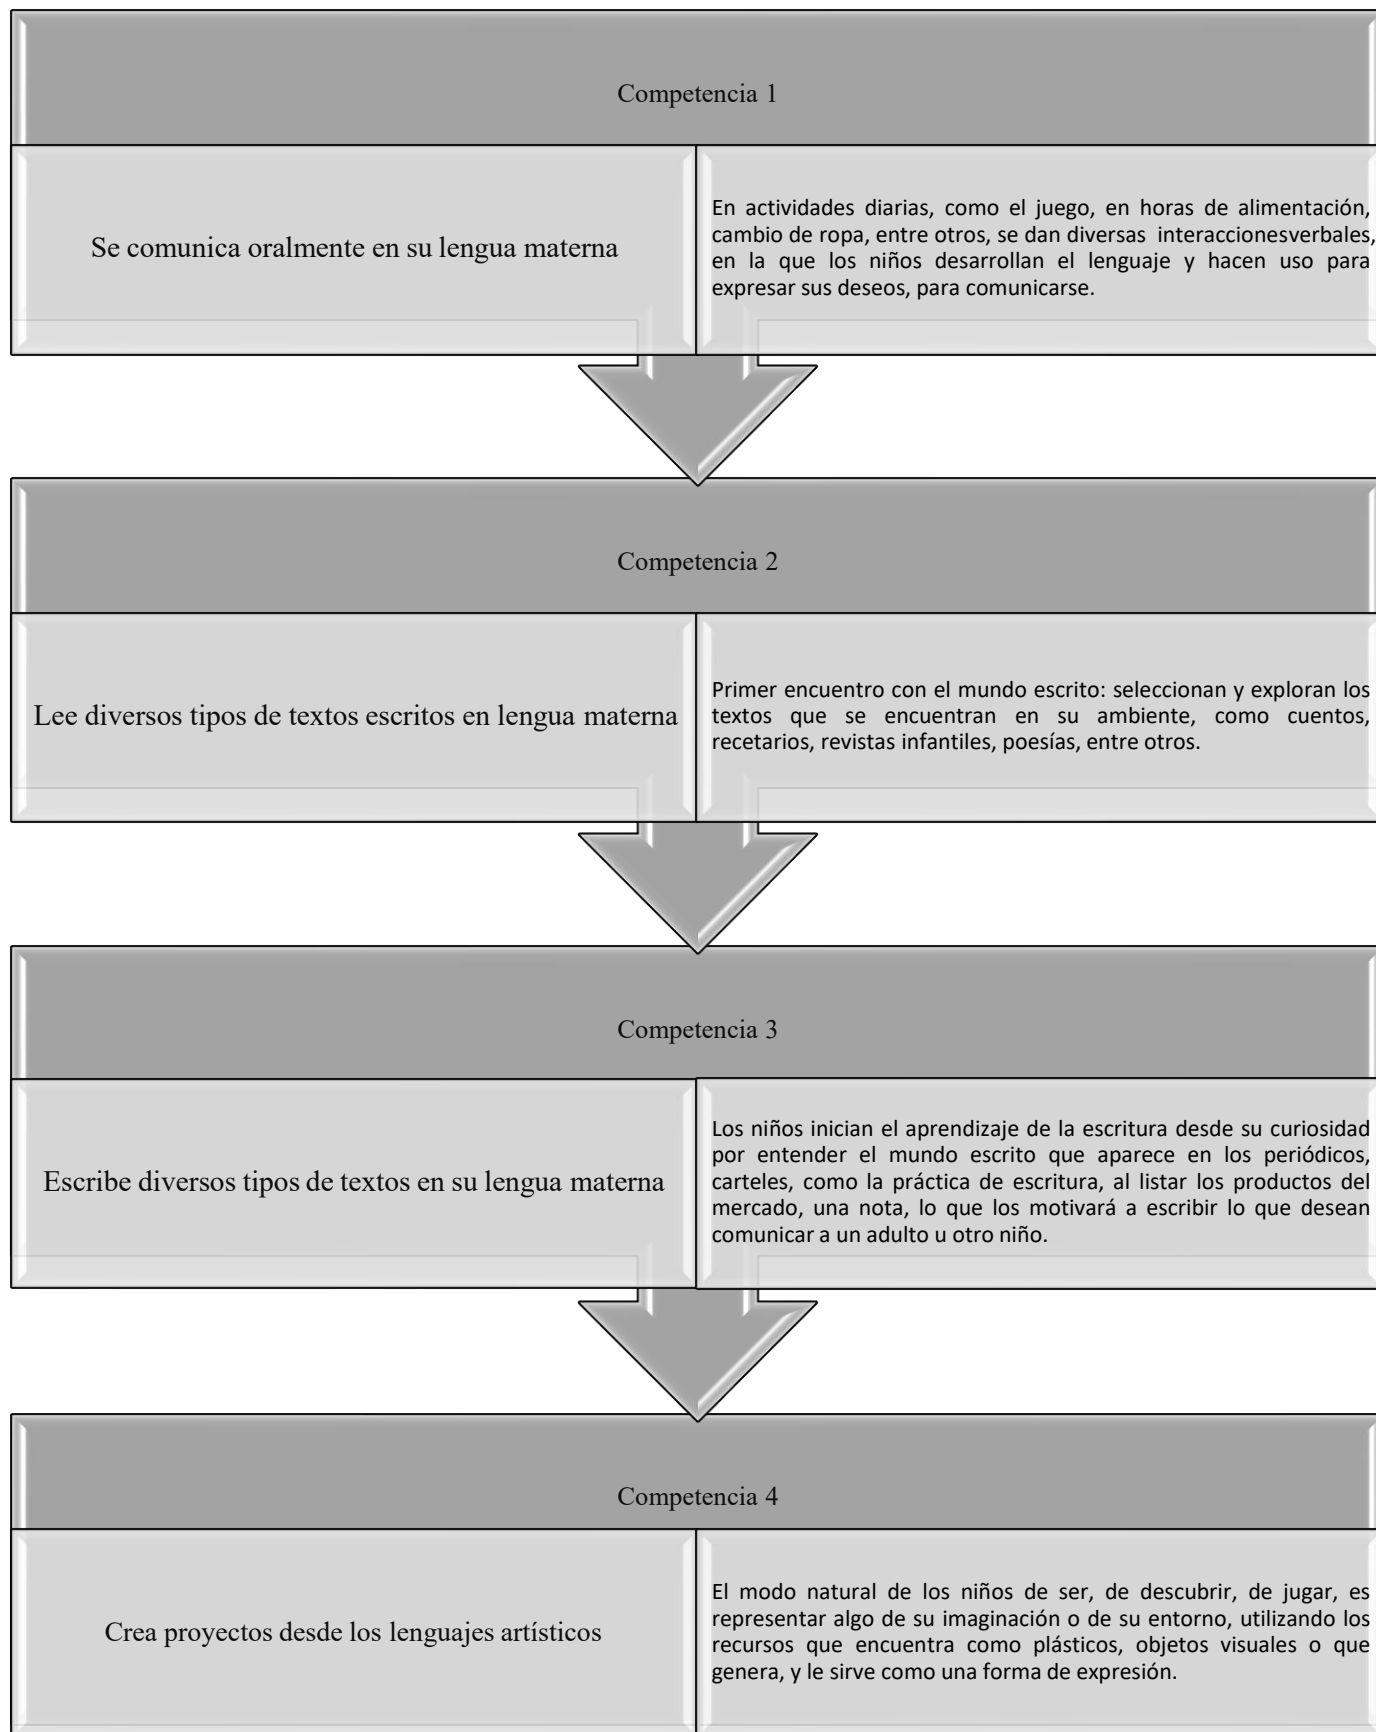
Competencia 1

Se comunica oralmente en su lengua materna

En actividades diarias, como el juego, en horas de alimentación, cambio de ropa, entre otros, se dan diversas interaccionesverbales, en la que los niños desarrollan el lenguaje y hacen uso para expresar sus deseos, para comunicarse.

Competencia 2

Lee diversos tipos de textos escritos en lengua materna

Primer encuentro con el mundo escrito: seleccionan y exploran los textos que se encuentran en su ambiente, como cuentos, recetarios, revistas infantiles, poesías, entre otros.

Competencia 3

Escribe diversos tipos de textos en su lengua materna

Los niños inician el aprendizaje de la escritura desde su curiosidad por entender el mundo escrito que aparece en los periódicos, carteles, como la práctica de escritura, al listar los productos del mercado, una nota, lo que los motivará a escribir lo que desean comunicar a un adulto u otro niño.

Competencia 4

Crea proyectos desde los lenguajes artísticos

El modo natural de los niños de ser, de descubrir, de jugar, es representar algo de su imaginación o de su entorno, utilizando los recursos que encuentra como plásticos, objetos visuales o que genera, y le sirve como una forma de expresión.